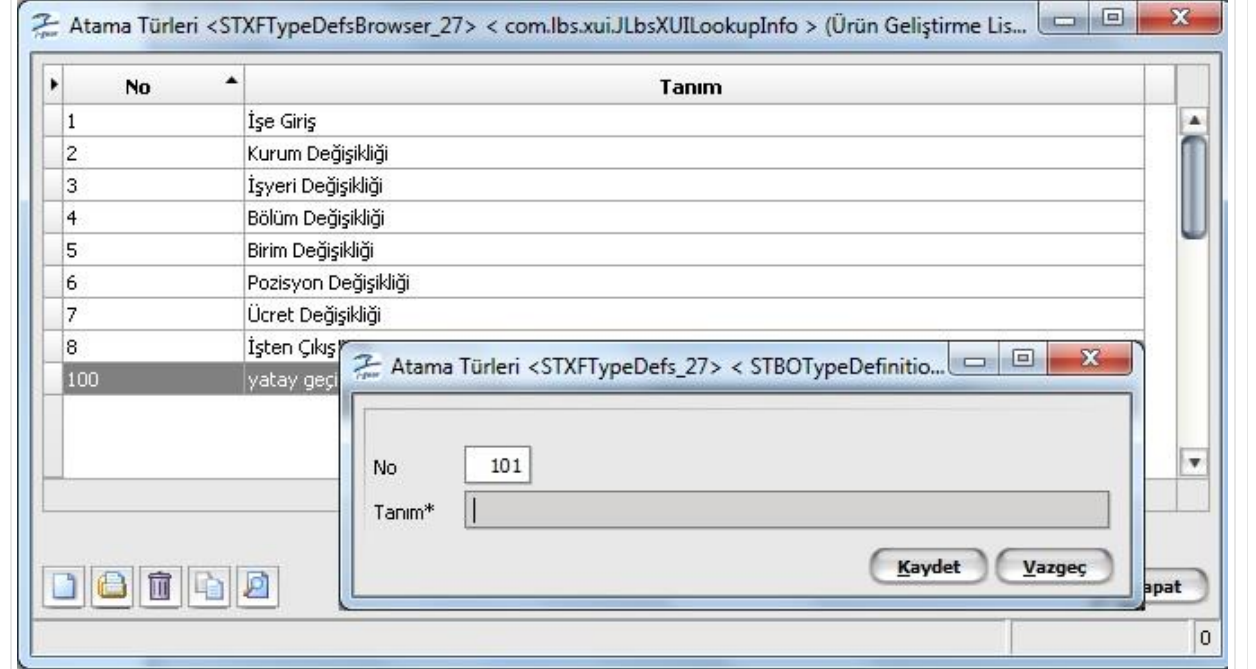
Atama Türleri <STXFTypeDefsBrowser_27> < com.lbs.xui.JLbsXUILookupInfo > (Ürün Geliştirme Lis...

| No | Tanım |
|---|---|
| 1 | İşe Giriş |
| 2 | Kurum Değişikliği |
| 3 | İşyeri Değişikliği |
| 4 | Bölüm Değişikliği |
| 5 | Birim Değişikliği |
| 6 | Pozisyon Değişikliği |
| 7 | Ücret Değişikliği |
| 8 | İşten Çıkış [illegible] |
| 100 | yatay geçi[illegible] |

Atama Türleri <STXFTypeDefs_27> < STBOTypeDefinitio...

No 101

Tanım*

Kaydet Vazgeç

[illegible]apat

0